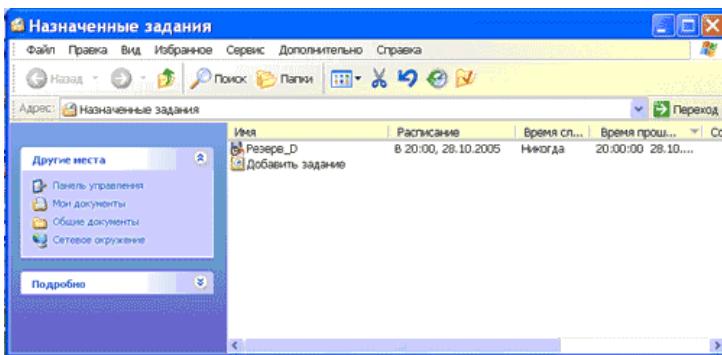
Назначенные задания

Файл Правка Вид Избранное Сервис Дополнительно Справка

Назад Поиск Папки

Адрес: Назначенные задания

Переход

Другие места

Панель управления
Мои документы
Общие документы
Сетевое окружение

Подробно

| Имя | Расписание | Время сл... | Время прош... | Co |
|---|---|---|---|---|
| Резерв_D | В 20:00, 28.10.2005 | Никогда | 20:00:00 28.10.... | |
| Добавить задание | | | | |